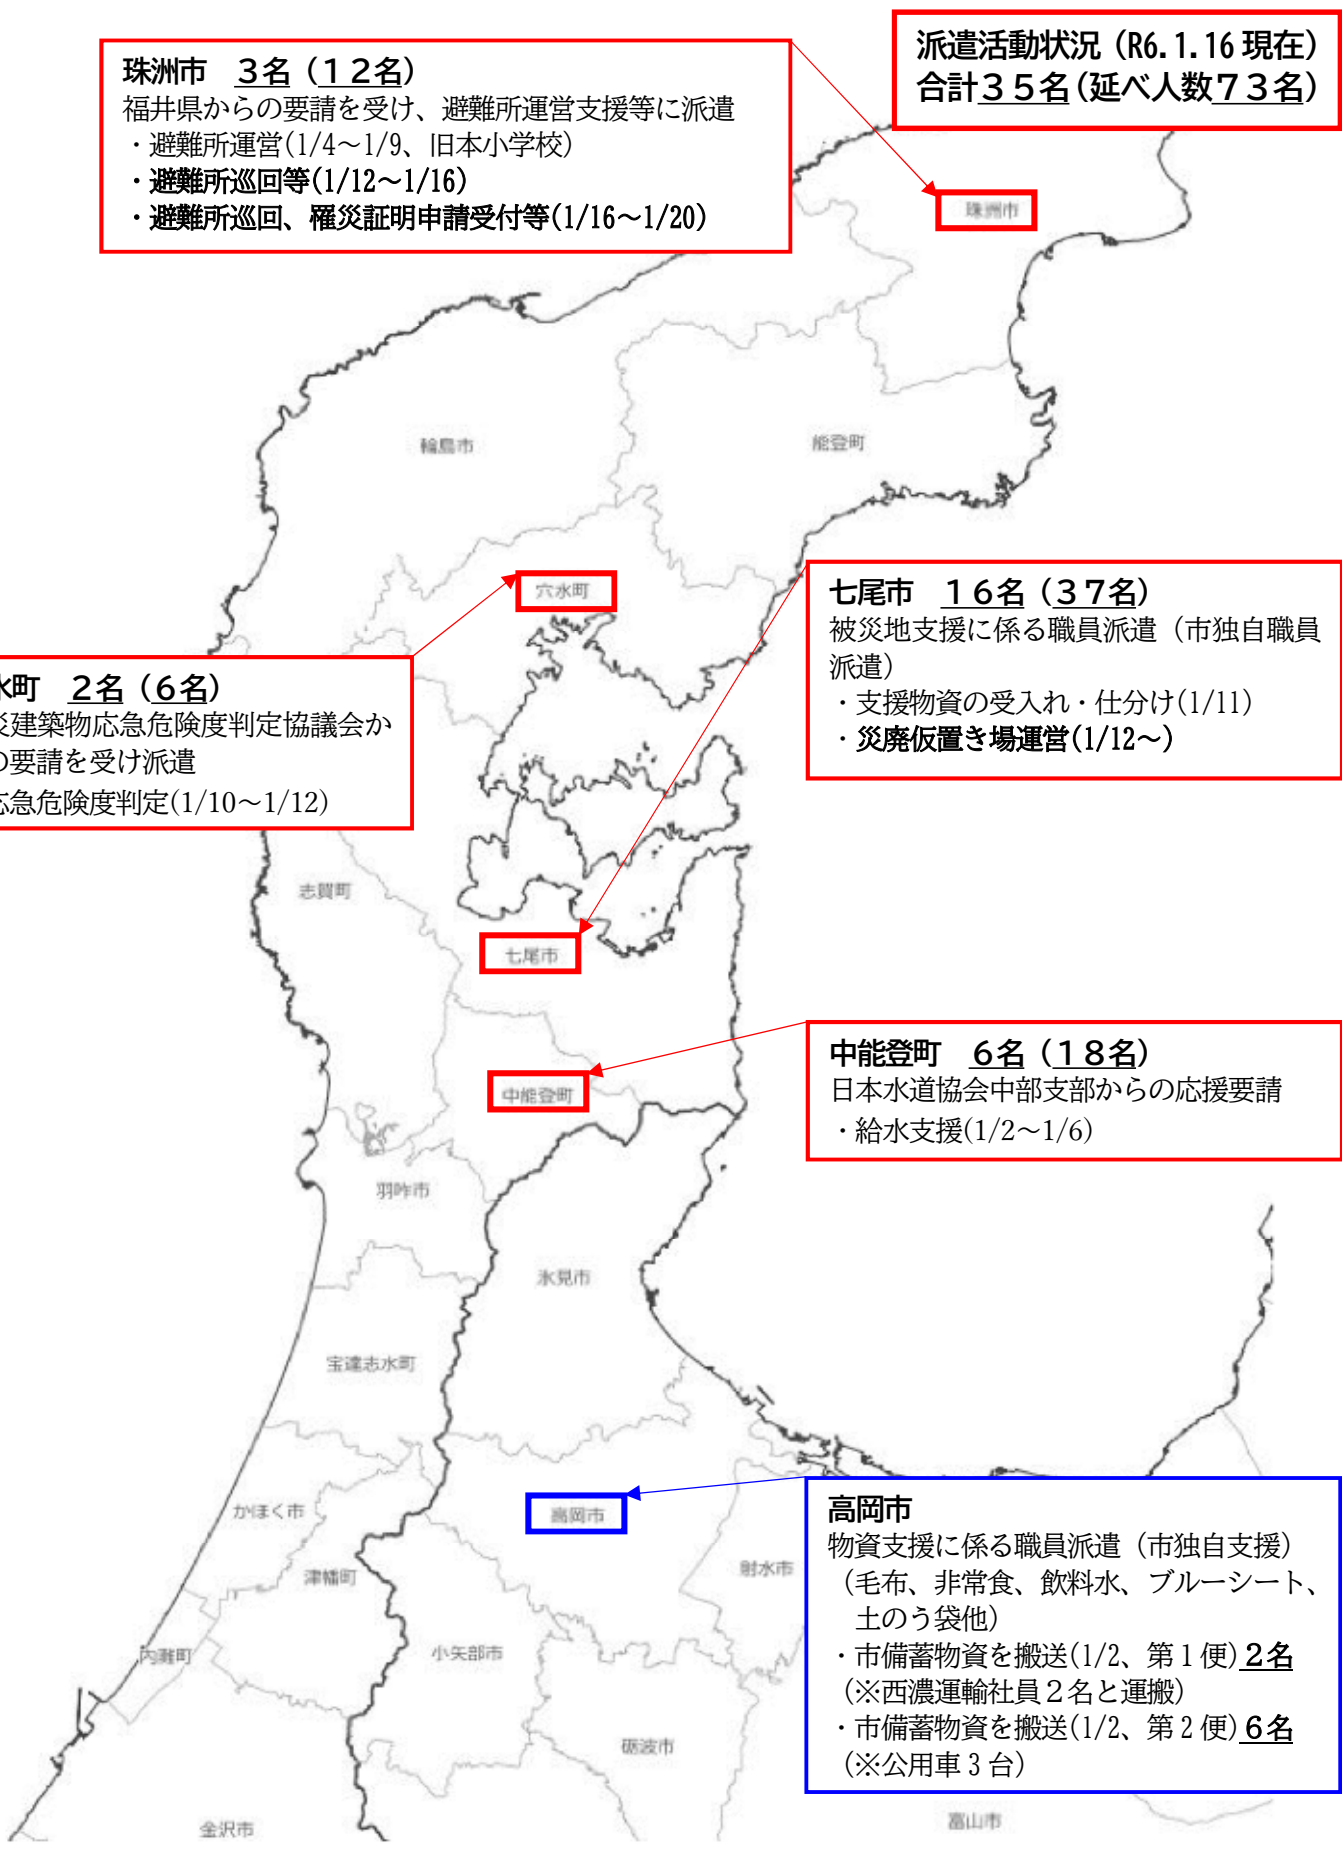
派遣活動状況（R6.1.16 現在）
合計３５名（延べ人数７３名）

珠洲市　３名（１２名）
福井県からの要請を受け、避難所運営支援等に派遣
・避難所運営（1/4～1/9、旧本小学校）
・避難所巡回等（1/12～1/16）
・避難所巡回、罹災証明申請受付等（1/16～1/20）

珠洲市

輪島市

能登町

穴水町

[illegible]町　２名（６名）
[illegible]災建築物応急危険度判定協議会か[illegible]の要請を受け派遣
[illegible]応急危険度判定（1/10～1/12）

七尾市　１６名（３７名）
被災地支援に係る職員派遣（市独自職員派遣）
・支援物資の受入れ・仕分け（1/11）
・災廃仮置き場運営（1/12～）

志賀町

七尾市

中能登町　６名（１８名）
日本水道協会中部支部からの応援要請
・給水支援（1/2～1/6）

中能登町

羽咋市

氷見市

宝達志水町

高岡市
物資支援に係る職員派遣（市独自支援）
（毛布、非常食、飲料水、ブルーシート、土のう袋他）
・市備蓄物資を搬送（1/2、第１便）２名
（※西濃運輸社員２名と運搬）
・市備蓄物資を搬送（1/2、第２便）６名
（※公用車３台）

かほく市

高岡市

射水市

津幡町

内灘町

小矢部市

砺波市

金沢市

富山市